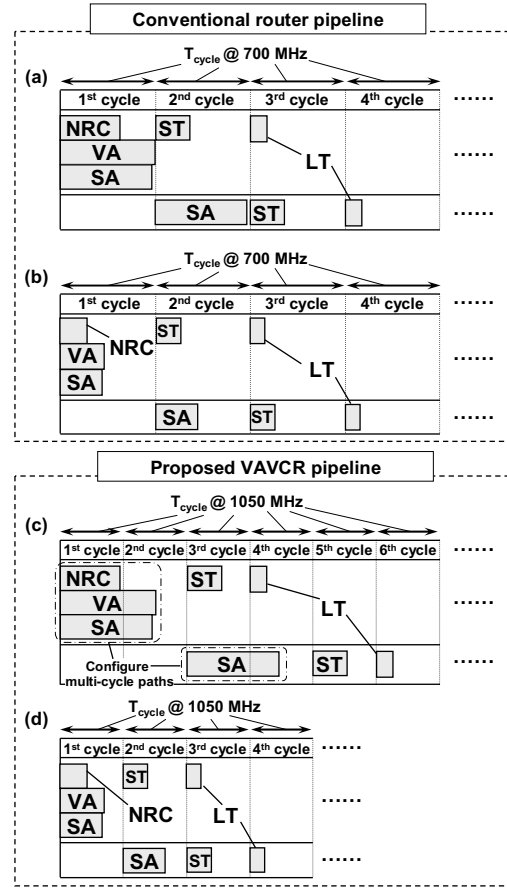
Conventional router pipeline

(a)

$T_{cycle}$ @ 700 MHz

1st cycle | 2nd cycle | 3rd cycle | 4th cycle ......

NRC ST

VA LT ......

SA

SA ST ......

(b)

$T_{cycle}$ @ 700 MHz

1st cycle | 2nd cycle | 3rd cycle | 4th cycle ......

ST

NRC

VA LT ......

SA

SA ST ......

Proposed VAVCR pipeline

(c)

$T_{cycle}$ @ 1050 MHz

1st cycle | 2nd cycle | 3rd cycle | 4th cycle | 5th cycle | 6th cycle ......

NRC ST

VA LT ......

SA

Configure multi-cycle paths SA ST ......

(d)

$T_{cycle}$ @ 1050 MHz

1st cycle | 2nd cycle | 3rd cycle | 4th cycle ......

ST

VA NRC LT ......

SA

SA ST ......